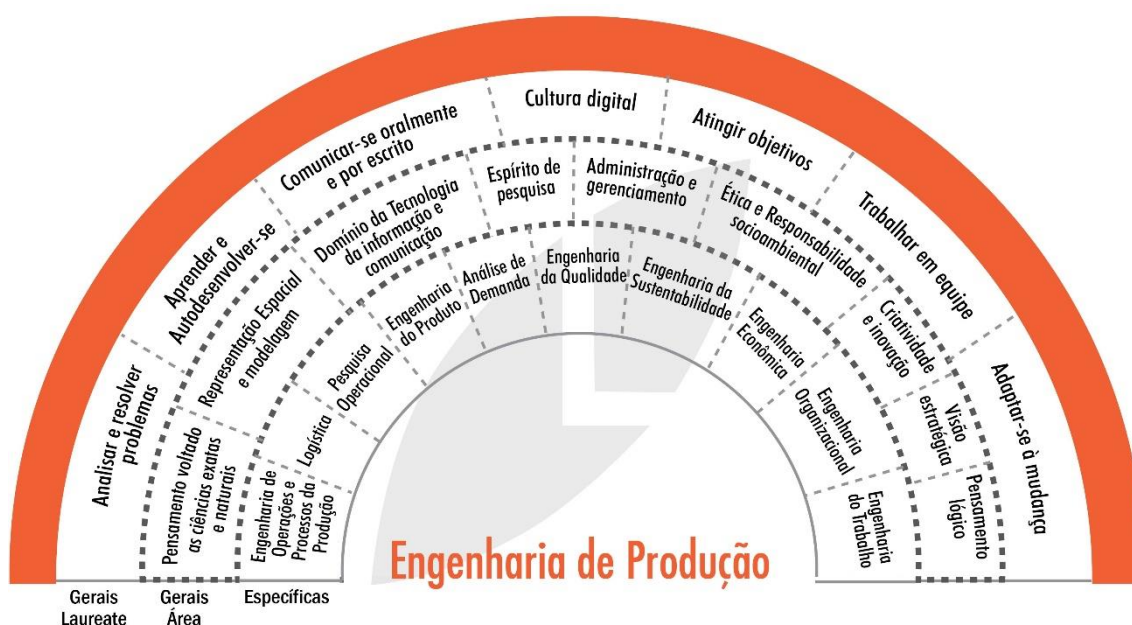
Analisar e resolver problemas

Aprender e Autodesenvolver-se

Comunicar-se oralmente e por escrito

Cultura digital

Atingir objetivos

Trabalhar em equipe

Adaptar-se à mudança

Pensamento voltado as ciências exatas e naturais

Representação Espacial e modelagem

Domínio da Tecnologia da informação e comunicação

Espírito de pesquisa

Administração e gerenciamento

Ética e Responsabilidade socioambiental

Criatividade e inovação

Visão estratégica

Pensamento lógico

Engenharia de Operações e Processos da Produção

Logística

Pesquisa Operacional

Engenharia do Produto

Análise de Demanda

Engenharia da Qualidade

Engenharia da Sustentabilidade

Engenharia Econômica

Engenharia Organizacional

Engenharia do Trabalho

Engenharia de Produção

Gerais Laureate

Gerais Área

Específicas